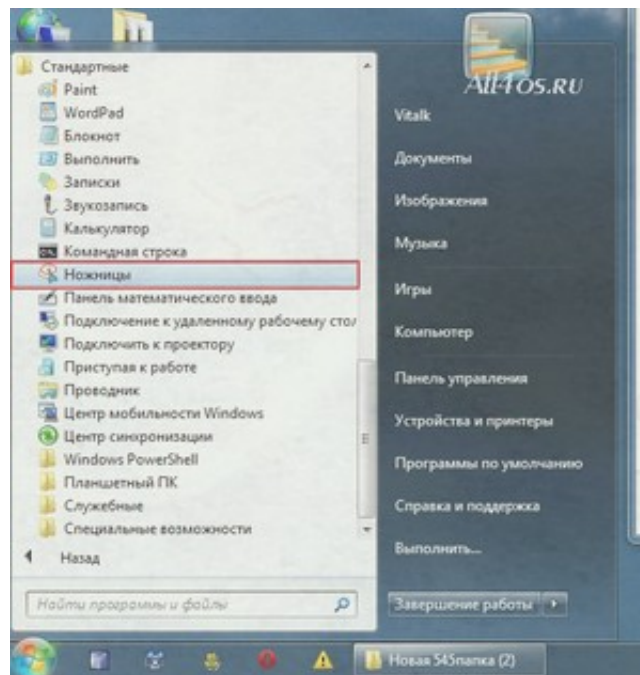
Стандартные
Paint
WordPad
Блокнот
Выполнить
Записки
Звукозапись
Калькулятор
Командная строка
Ножницы
Панель математического ввода
Подключение к удаленному рабочему стол
Подключить к проектору
Приступая к работе
Проводник
Центр мобильности Windows
Центр синхронизации
Windows PowerShell
Планшетный ПК
Служебные
Специальные возможности
Назад
Найти программы и файлы

All4OS.RU
Vitalk
Документы
Изображения
Музыка
Игры
Компьютер
Панель управления
Устройства и принтеры
Программы по умолчанию
Справка и поддержка
Выполнить...
Завершение работы

Новая 545папка (2)